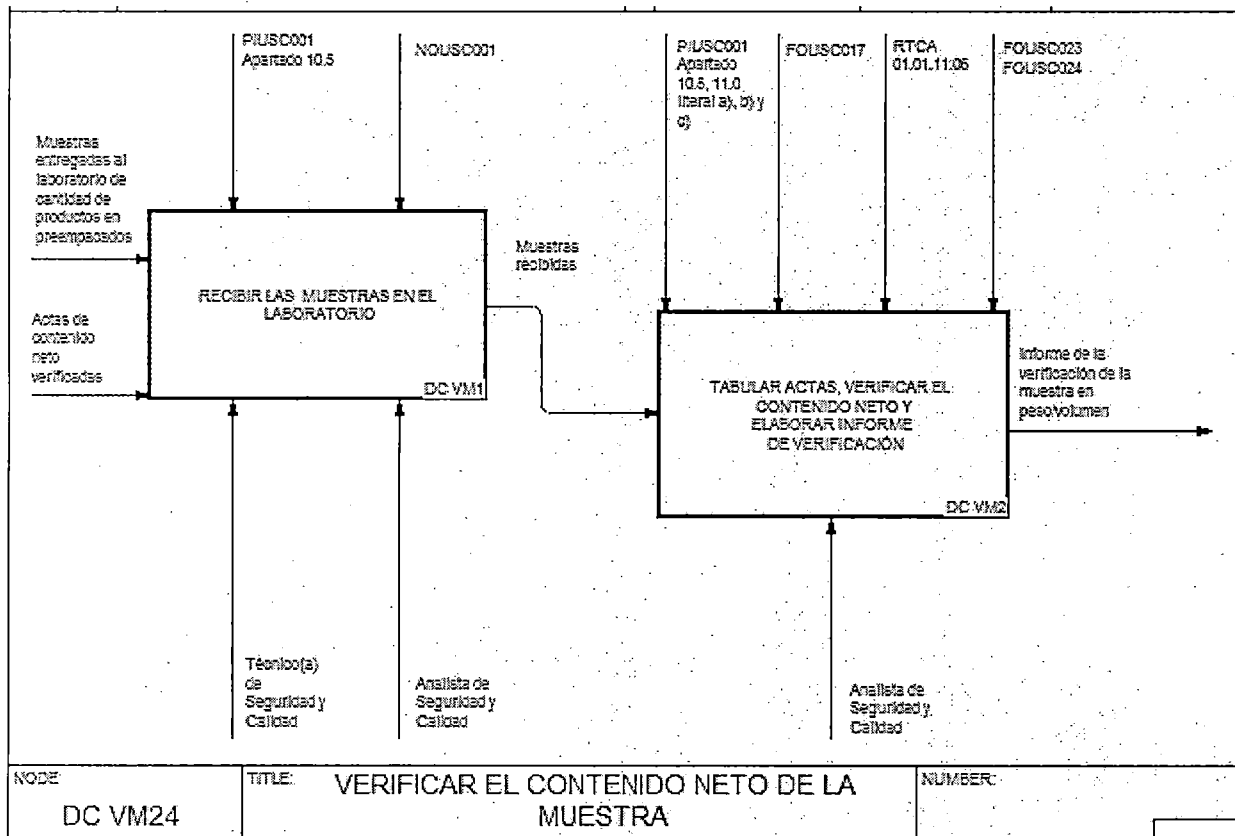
PIUSC001 Apartado 10.5

NOUSC001

PIUSC001 Apartado 10.5, 11.0 literal a), b) y c)

FOUSC017

RTCA 01.01.11:06

FOUSC023 FOUSC024

Muestras entregadas al laboratorio de cantidad de productos en preempacados

Actas de contenido neto verificadas

RECIBIR LAS MUESTRAS EN EL LABORATORIO

DC VM1

Muestras recibidas

TABULAR ACTAS, VERIFICAR EL CONTENIDO NETO Y ELABORAR INFORME DE VERIFICACIÓN

DC VM2

Informe de la verificación de la muestra en peso/volumen

Técnico(a) de Seguridad y Calidad

Analista de Seguridad y Calidad

Analista de Seguridad y Calidad

NODE:
DC VM24

TITLE:
VERIFICAR EL CONTENIDO NETO DE LA MUESTRA

NUMBER: